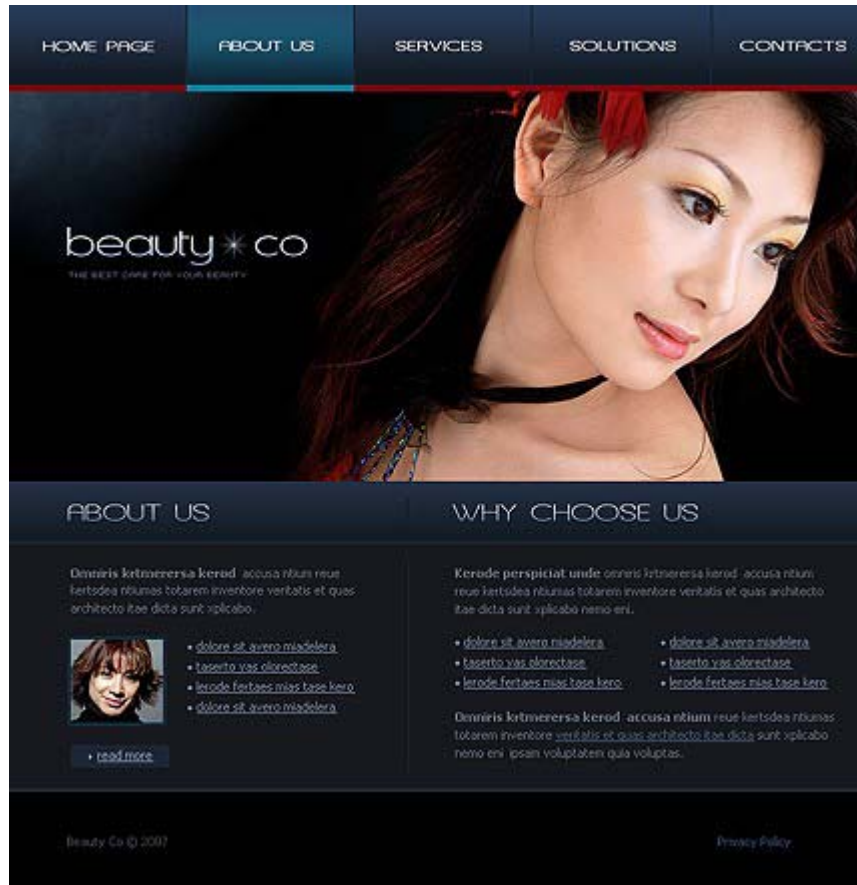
HOME PAGE ABOUT US SERVICES SOLUTIONS CONTACTS

beauty co
THE BEST CARE FOR YOUR BEAUTY

ABOUT US

Omniris krtmerersa kerod accusa ntium reue kertsdea ntiumas totarem inventore veritatis et quas architecto itae dicta sunt xplicabo.

- dolore sit avero miadelera
- taserto yas olorectase
- lerode fertaes mias tase kero
- dolore sit avero miadelera

read more

WHY CHOOSE US

Kerode perspiciat unde omniris krtmerersa kerod accusa ntium reue kertsdea ntiumas totarem inventore veritatis et quas architecto itae dicta sunt xplicabo nemo eni.

- dolore sit avero miadelera
- taserto yas olorectase
- lerode fertaes mias tase kero
- dolore sit avero miadelera
- taserto yas olorectase
- lerode fertaes mias tase kero

Omniris krtmerersa kerod accusa ntium reue kertsdea ntiumas totarem inventore veritatis et quas architecto itae dicta sunt xplicabo nemo eni ipsam voluptatem quia voluptas.

Beauty Co © 2007

Privacy Policy